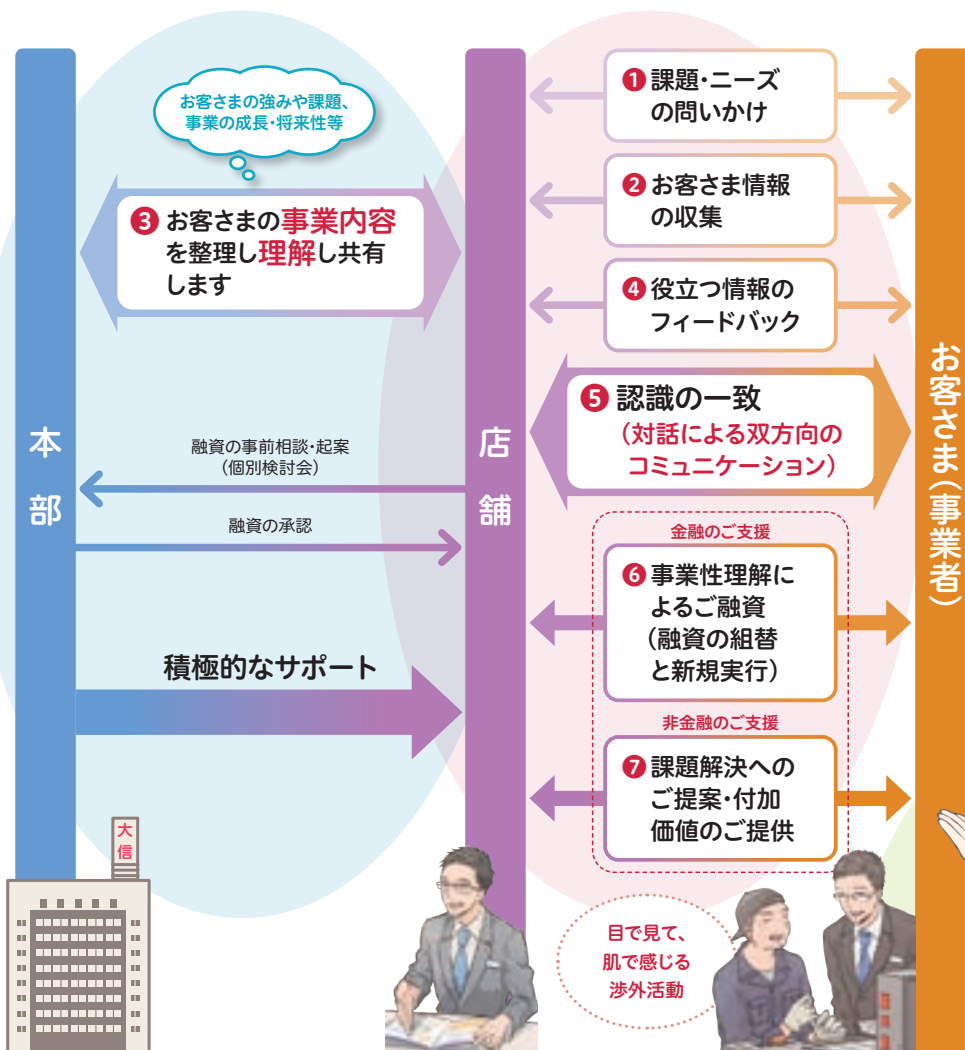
本部

店舗

お客さま(事業者)

お客さまの強みや課題、事業の成長・将来性等

❸ お客さまの事業内容を整理し理解し共有します

❶ 課題・ニーズの問いかけ

❷ お客さま情報の収集

❹ 役立つ情報のフィードバック

❺ 認識の一致
(対話による双方向のコミュニケーション)

融資の事前相談・起案
(個別検討会)

融資の承認

積極的なサポート

金融のご支援

❻ 事業性理解によるご融資
(融資の組替と新規実行)

非金融のご支援

❼ 課題解決へのご提案・付加価値のご提供

大信

目で見て、肌で感じる渉外活動